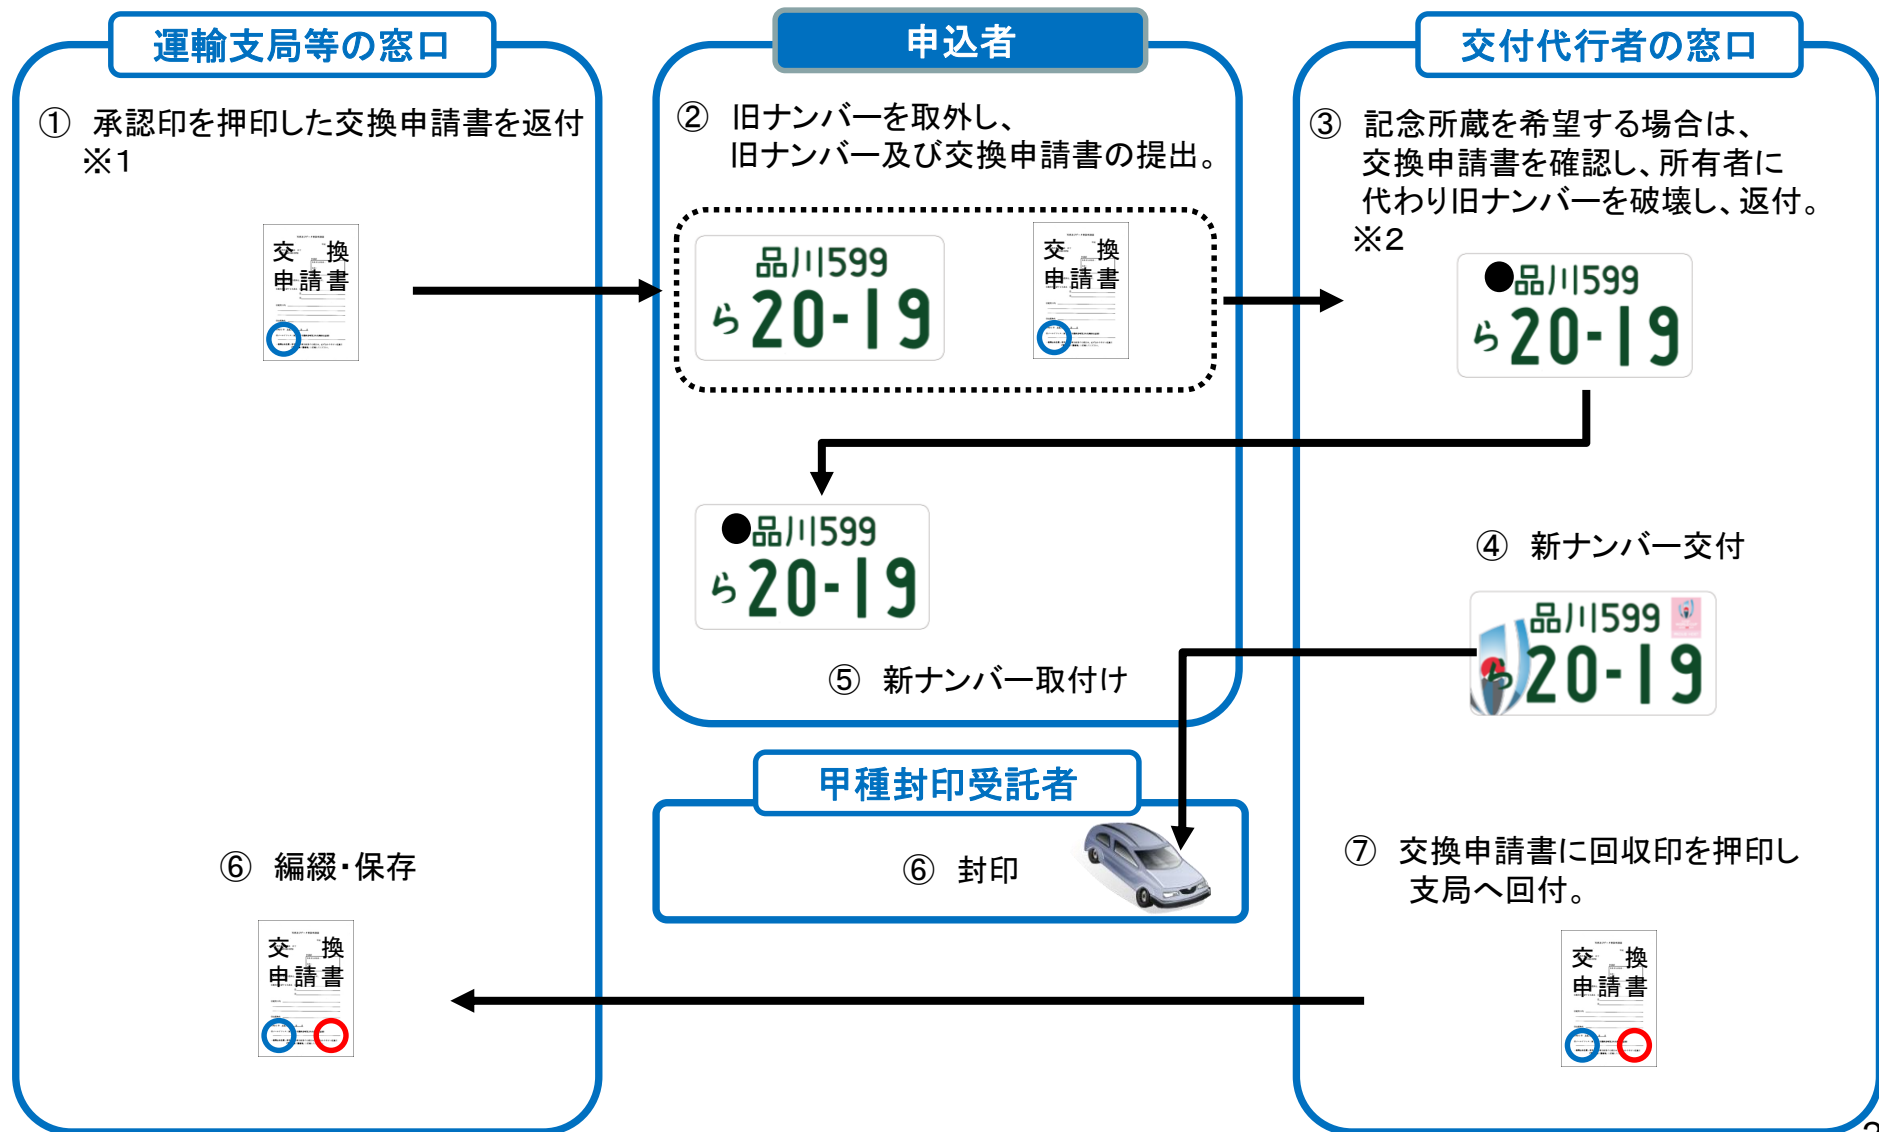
運輸支局等の窓口

① 承認印を押印した交換申請書を返付 ※1

交 換
申請書

申込者

② 旧ナンバーを取外し、
旧ナンバー及び交換申請書の提出。

品川599
ら20-19

交 換
申請書

交付代行者の窓口

③ 記念所蔵を希望する場合は、
交換申請書を確認し、所有者に
代わり旧ナンバーを破壊し、返付。
※2

●品川599
ら20-19

●品川599
ら20-19

④ 新ナンバー交付

品川599
ら20-19

⑤ 新ナンバー取付け

甲種封印受託者

⑥ 封印

⑥ 編綴・保存

交 換
申請書

⑦ 交換申請書に回収印を押印し
支局へ回付。

交 換
申請書